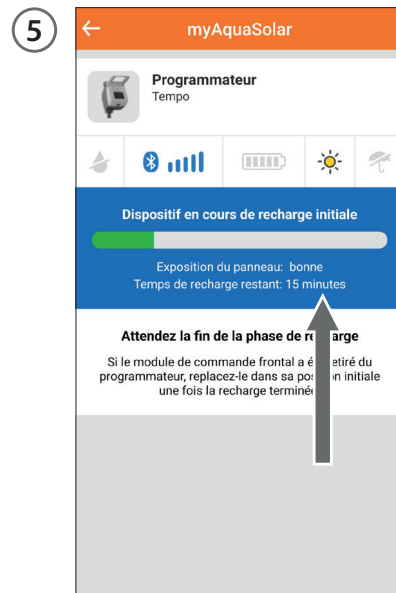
5

←

myAquaSolar

Programmateur
Tempo

Dispositif en cours de recharge initiale

Exposition du panneau: bonne
Temps de recharge restant: 15 minutes

Attendez la fin de la phase de re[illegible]arge

Si le module de commande frontal a é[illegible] retiré du programmateur, replacez-le dans sa pos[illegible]n initiale une fois la recharge terminé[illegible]